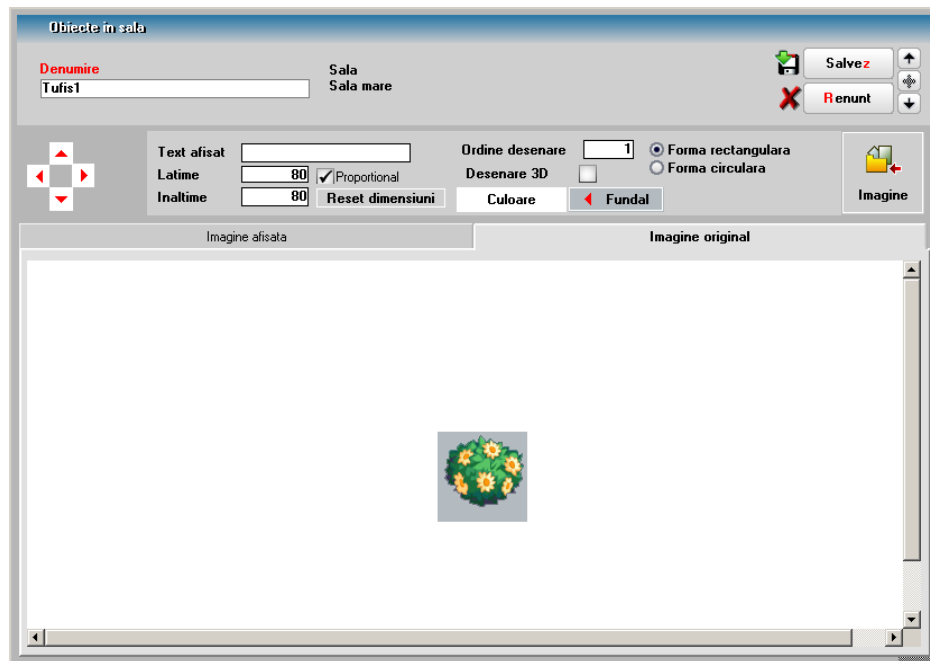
Obiecte in sala

Denumire
Tufis1

Sala
Sala mare

Salvez
Renunt

Text afisat
Latime 80
Inaltime 80
Proportional
Reset dimensiuni

Ordine desenare 1
Desenare 3D
Culoare
Fundal

Forma rectangulara
Forma circulara

Imagine

Imagine afisata
Imagine original